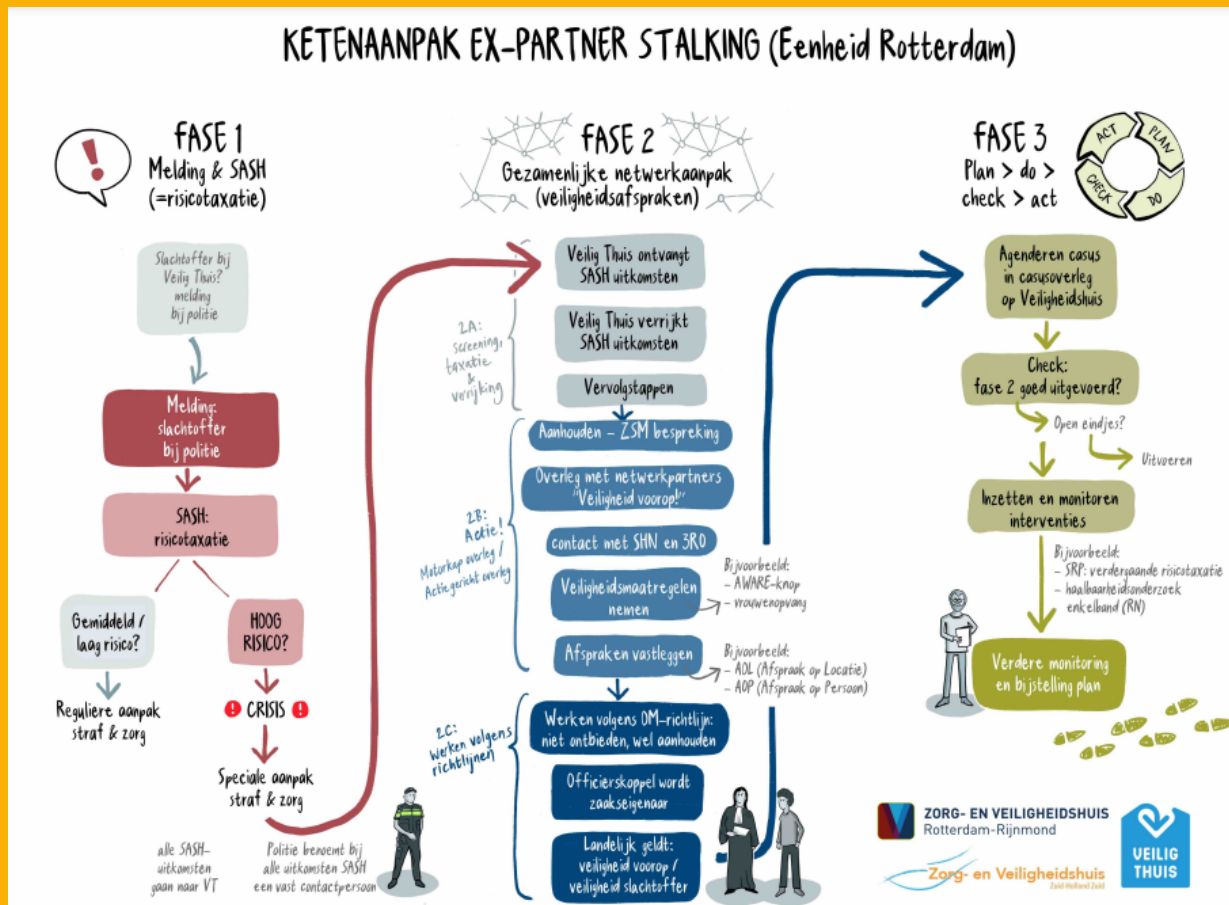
KETENAANPAK EX-PARTNER STALKING (Eenheid Rotterdam)

FASE 1
Melding & SASH
(=risicotaxatie)

Slachtoffer bij Veilig Thuis? melding bij politie

Melding: slachtoffer bij politie

SASH: risicotaxatie

Gemiddeld / laag risico?

HOOG RISICO?

Reguliere aanpak straf & zorg

CRISIS

Speciale aanpak straf & zorg

alle SASH-uitkomsten gaan naar VT

Politie benoemt bij alle uitkomsten SASH een vast contactpersoon

FASE 2
Gezamenlijke netwerkaanpak
(veiligheidsafspraken)

2A: screening, taxatie & verrijking

Veilig Thuis ontvangt SASH uitkomsten

Veilig Thuis verrijkt SASH uitkomsten

Vervolgstappen

2B: Actie! Motorkap overleg / Actiegericht overleg

Aanhouden – ZSM bespreking

Overleg met netwerkpartners "Veiligheid voorop!"

contact met SHN en 3RO

Veiligheidsmaatregelen nemen

Bijvoorbeeld:
– AWARE-knop
– vrouwenopvang

Afspraken vastleggen

Bijvoorbeeld:
– AOL (Afspraak op Locatie)
– AOP (Afspraak op Persoon)

2C: werken volgens richtlijnen

Werken volgens OM-richtlijn: niet ontbieden, wel aanhouden

Officierskoppel wordt zaakseigenaar

Landelijk geldt: veiligheid voorop / veiligheid slachtoffer

FASE 3
Plan > do > check > act

ACT PLAN DO CHECK

Agenderen casus in casusoverleg op Veiligheidshuis

Check: fase 2 goed uitgevoerd?

Open eindjes?

Uitvoeren

Inzetten en monitoren interventies

Bijvoorbeeld:
– SRP: verdergaande risicotaxatie
– haalbaarheidsonderzoek enkelband (RN)

Verdere monitoring en bijstelling plan

ZORG- EN VEILIGHEIDSHUIS Rotterdam-Rijnmond

Zorg- en Veiligheidshuis Zuid-Holland Zuid

VEILIG THUIS